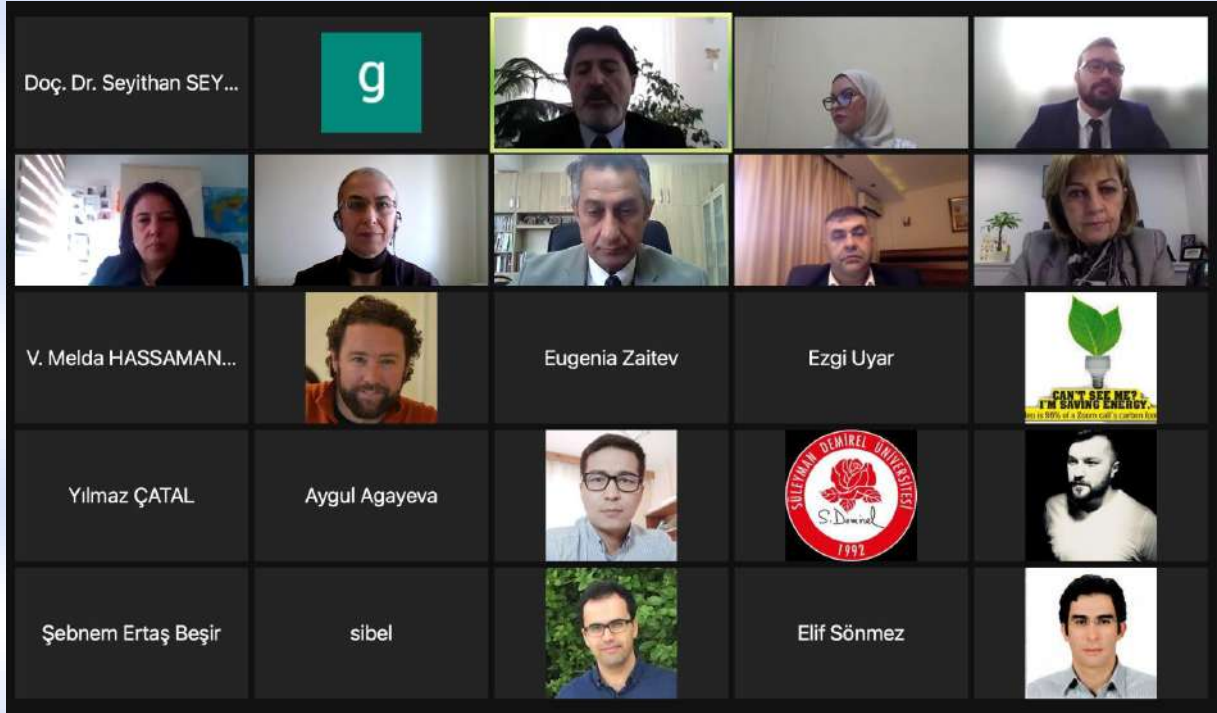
Doç. Dr. Seyithan SEY...

g

V. Melda HASSAMAN...

Eugenia Zaitev

Ezgi Uyar

CAN'T SEE ME? I'M SAVING ENERGY.
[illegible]eo is 96% of a Zoom call's carbon foo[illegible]

Yılmaz ÇATAL

Aygul Agayeva

SÜLEYMAN DEMİREL ÜNİVERSİTESİ
S. Demirel
1992

Şebnem Ertaş Beşir

sibel

Elif Sönmez